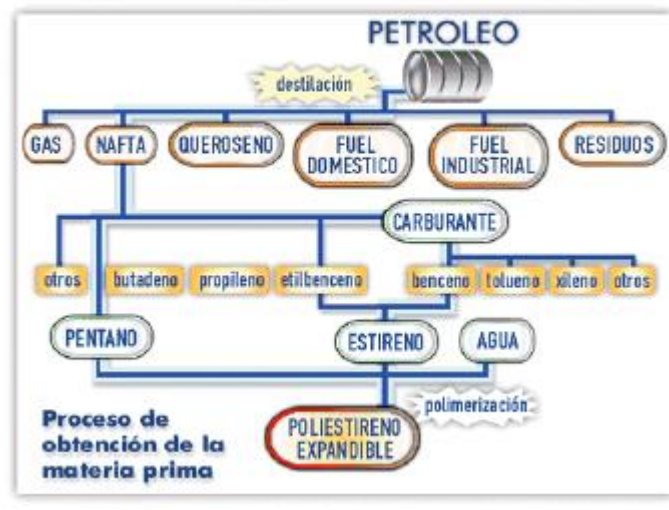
PETROLEO

destilación

GAS

NAFTA

QUEROSENO

FUEL DOMESTICO

FUEL INDUSTRIAL

RESIDUOS

CARBURANTE

otros

butadeno

propileno

etilbenceno

benceno

tolueno

xileno

otros

PENTANO

ESTIRENO

AGUA

polimerización

Proceso de obtención de la materia prima

POLIESTIRENO EXPANDIBLE